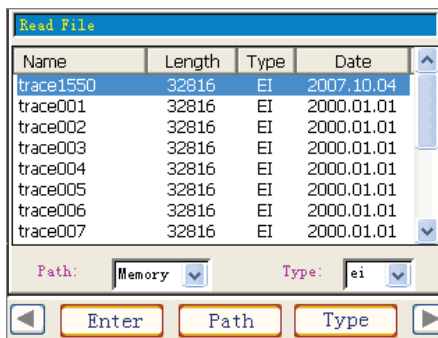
Read File

| Name | Length | Type | Date |
|---|---|---|---|
| trace1550 | 32816 | EI | 2007.10.04 |
| trace001 | 32816 | EI | 2000.01.01 |
| trace002 | 32816 | EI | 2000.01.01 |
| trace003 | 32816 | EI | 2000.01.01 |
| trace004 | 32816 | EI | 2000.01.01 |
| trace005 | 32816 | EI | 2000.01.01 |
| trace006 | 32816 | EI | 2000.01.01 |
| trace007 | 32816 | EI | 2000.01.01 |

Path: Memory

Type: ei

Enter

Path

Type